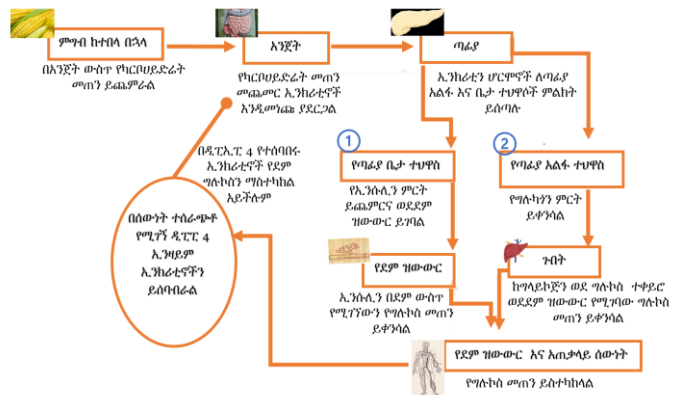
ምግብ ከተበላ በኋላ

በአንጀት ውስጥ የካርቦሀይድሬት መጠን ይጨምራል

አንጀት

የካርቦሀይድሬት መጠን መጨመር ኢንክሪቲኖች እንዲመነጩ ያደርጋል

ጣፊያ

ኢንክሪቲን ሆርሞኖች ለጣፊያ አልፋ እና ቤታ ተህዋሶች ምልክት ይሰጣሉ

በዲፒኢፒ 4 የተሰባበሩ ኢንክሪቲኖች የደም ግሉኮስን ማስተካከል አይችሉም

1

የጣፊያ ቤታ ተህዋስ

የኢንሱሊን ምርት ይጨምርና ወደደም ዝውውር ይገባል

2

የጣፊያ አልፋ ተህዋስ

የግሉካጎን ምርት ይቀንሳል

በሰውነት ተሰራጭቶ የሚገኝ ዲፒፒ 4 ኢንዛይም ኢንክሪቲኖችን ይሰባብራል

የደም ዝውውር

ኢንሱሊን በደም ውስጥ የሚገኘውን የግሉኮስ መጠን ይቀንሳል

ጉበት

ከግላይኮጅን ወደ ግሉኮስ ተቀይሮ ወደደም ዝውውር የሚገባው ግሉኮስ መጠን ይቀንሳል

የደም ዝውውር እና አጠቃላይ ሰውነት

የግሉኮስ መጠን ይስተካከላል